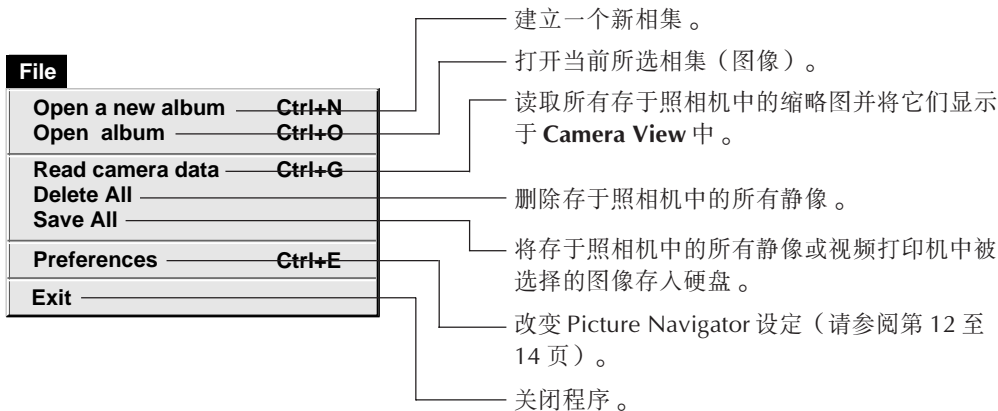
File

Open a new album Ctrl+N
Open album Ctrl+O
Read camera data Ctrl+G
Delete All
Save All
Preferences Ctrl+E
Exit

建立一个新相集 。

打开当前所选相集（图像）。

读取所有存于照相机中的缩略图并将它们显示于 Camera View 中 。

删除存于照相机中的所有静像 。

将存于照相机中的所有静像或视频打印机中被选择的图像存入硬盘 。

改变 Picture Navigator 设定（请参阅第 12 至 14 页）。

关闭程序 。